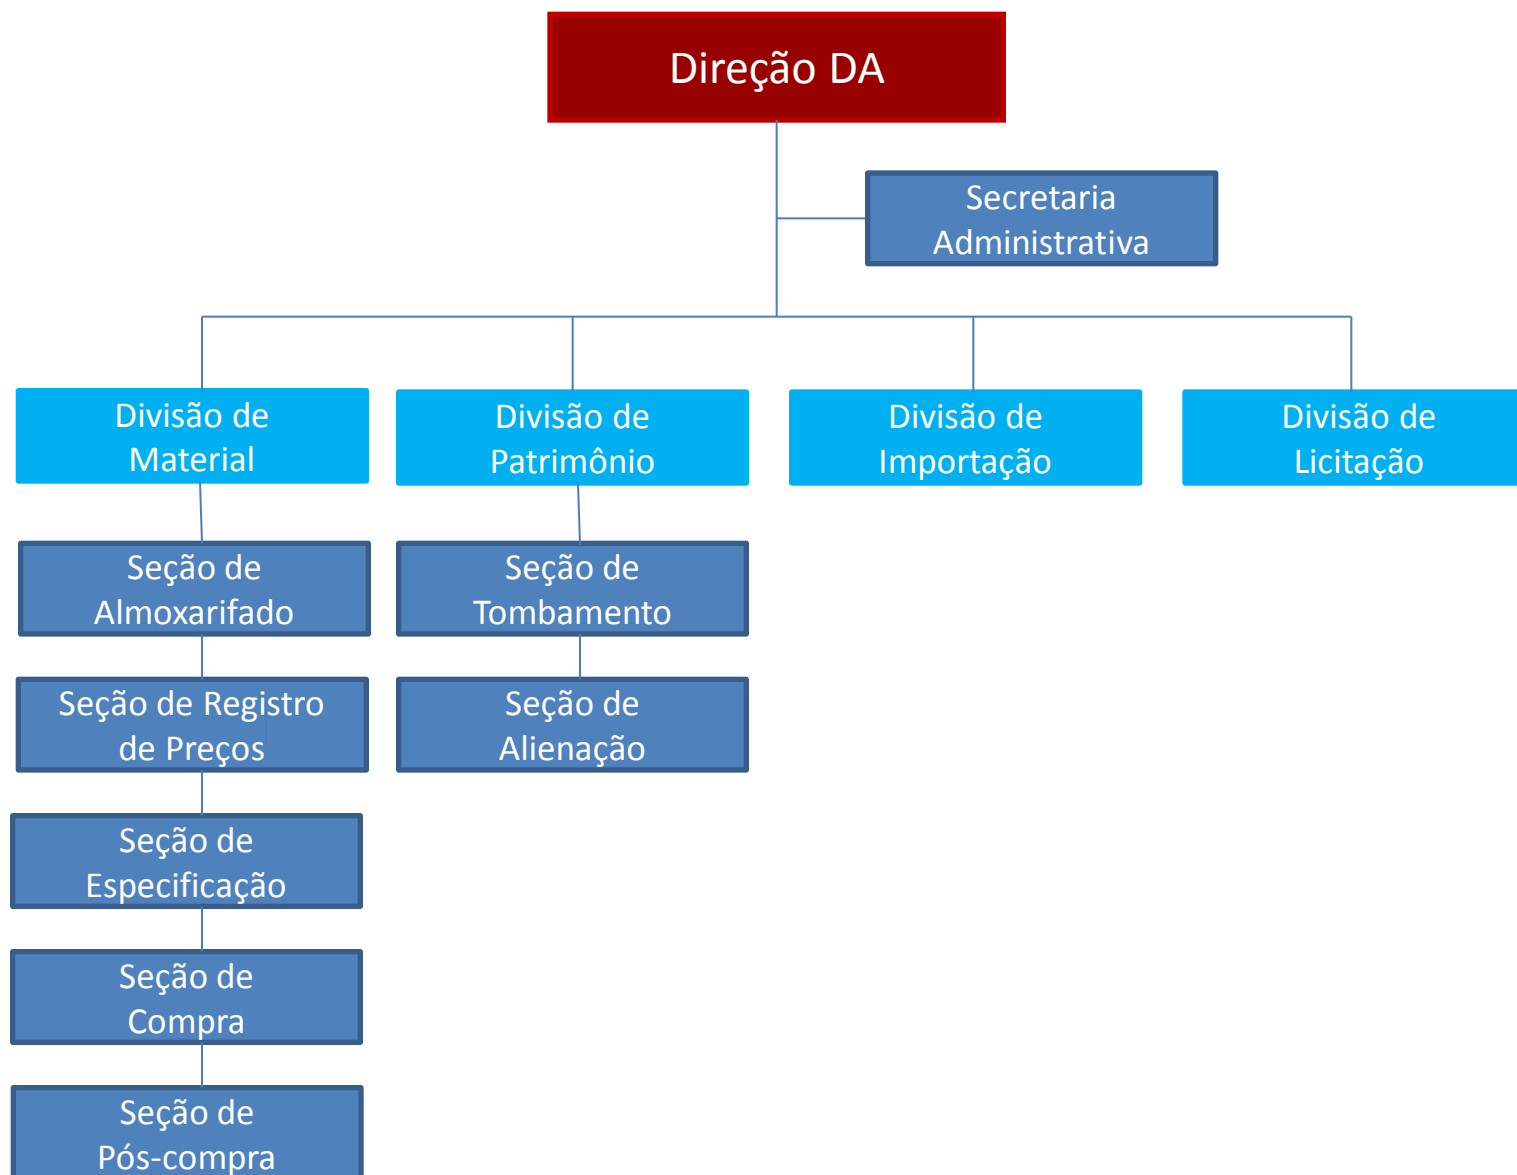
Direção DA

Secretaria Administrativa

Divisão de Material

Divisão de Patrimônio

Divisão de Importação

Divisão de Licitação

Seção de Almoxarifado

Seção de Registro de Preços

Seção de Especificação

Seção de Compra

Seção de Pós-compra

Seção de Tombamento

Seção de Alienação